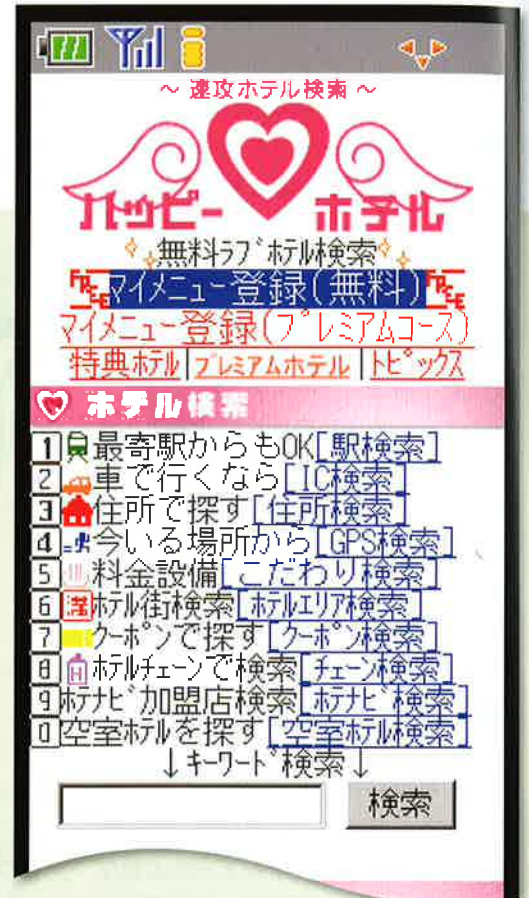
～ 速攻ホテル検索 ～

ハッピー ホテル

無料ラブホテル検索

FREE マイメニュー登録(無料) FREE

マイメニュー登録(プレミアムコース)

特典ホテル | プレミアムホテル | トピックス

ホテル検索

1 最寄駅からもOK[駅検索]
2 車で行くなら[IC検索]
3 住所で探す[住所検索]
4 今いる場所から[GPS検索]
5 料金設備[こだわり検索]
6 ホテル街検索[ホテルエリア検索]
7 クーポンで探す[クーポン検索]
8 ホテルチェーンで検索[チェーン検索]
9 ホテナビ加盟店検索[ホテナビ検索]
0 空室ホテルを探す[空室ホテル検索]

↓キーワード検索↓

検索